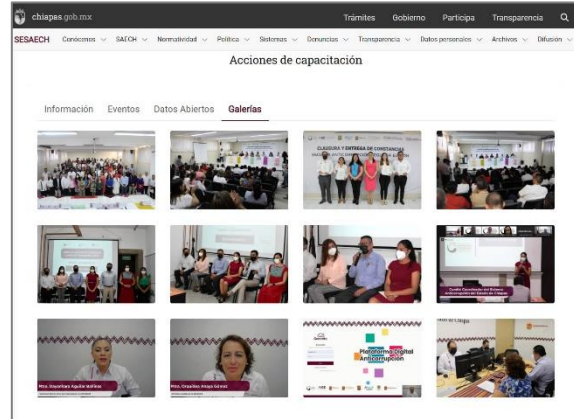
chiapas.gob.mx

Trámites Gobierno Participa Transparencia

SESAECH Conócenos SAECH Normatividad Política Sistemas Denuncias Transparencia Datos personales Archivos Difusión

Acciones de capacitación

Información Eventos Datos Abiertos Galerías

CLAUSURA y ENTREGA de CONSTANCIAS

Plataforma Digital Anticorrupción

Mtra. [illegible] Aguilar Molina

Mtra. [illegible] Gómez